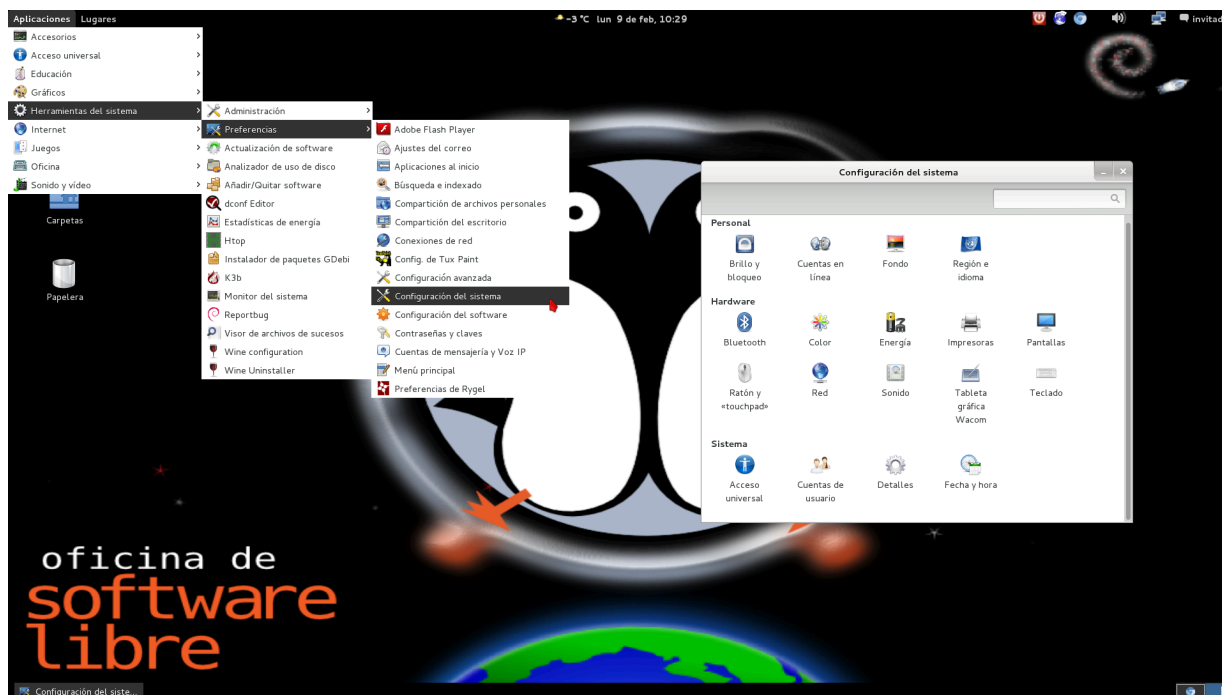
Aplicaciones Lugares

-3 °C lun 9 de feb, 10:29

invitad

Accesorios
Acceso universal
Educación
Gráficos
Herramientas del sistema
Internet
Juegos
Oficina
Sonido y vídeo

Administración
Preferencias
Actualización de software
Analizador de uso de disco
Añadir/Quitar software
dconf Editor
Estadísticas de energía
Htop
Instalador de paquetes GDebi
K3b
Monitor del sistema
Reportbug
Visor de archivos de sucesos
Wine configuration
Wine Uninstaller

Adobe Flash Player
Ajustes del correo
Aplicaciones al inicio
Búsqueda e indexado
Compartición de archivos personales
Compartición del escritorio
Conexiones de red
Config. de Tux Paint
Configuración avanzada
Configuración del sistema
Configuración del software
Contraseñas y claves
Cuentas de mensajería y Voz IP
Menú principal
Preferencias de Rygel

Carpetas

Papelera

Configuración del sistema

Personal
Brillo y bloqueo
Cuentas en línea
Fondo
Región e idioma

Hardware
Bluetooth
Color
Energía
Impresoras
Pantallas
Ratón y «touchpad»
Red
Sonido
Tableta gráfica Wacom
Teclado

Sistema
Acceso universal
Cuentas de usuario
Detalles
Fecha y hora

oficina de
software
libre

Configuración del siste...